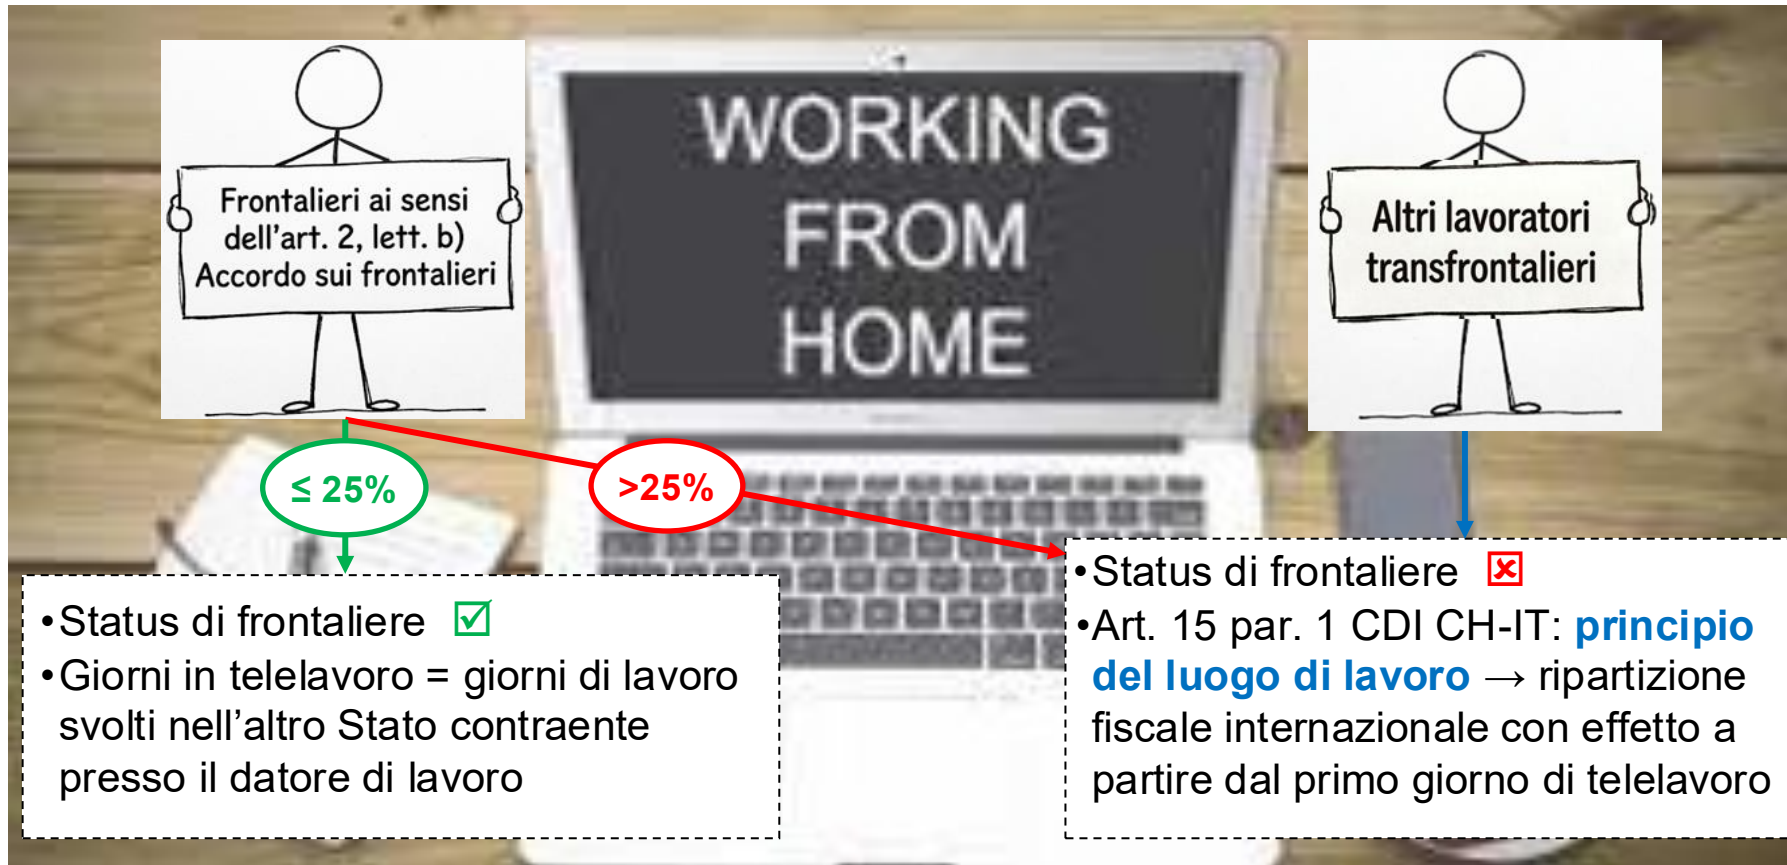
Frontalieri ai sensi dell'art. 2, lett. b) Accordo sui frontalieri

WORKING FROM HOME

Altri lavoratori transfrontalieri

≤ 25%

>25%

•Status di frontaliere ☑
•Giorni in telelavoro = giorni di lavoro svolti nell'altro Stato contraente presso il datore di lavoro

•Status di frontaliere ☒
•Art. 15 par. 1 CDI CH-IT: principio del luogo di lavoro → ripartizione fiscale internazionale con effetto a partire dal primo giorno di telelavoro